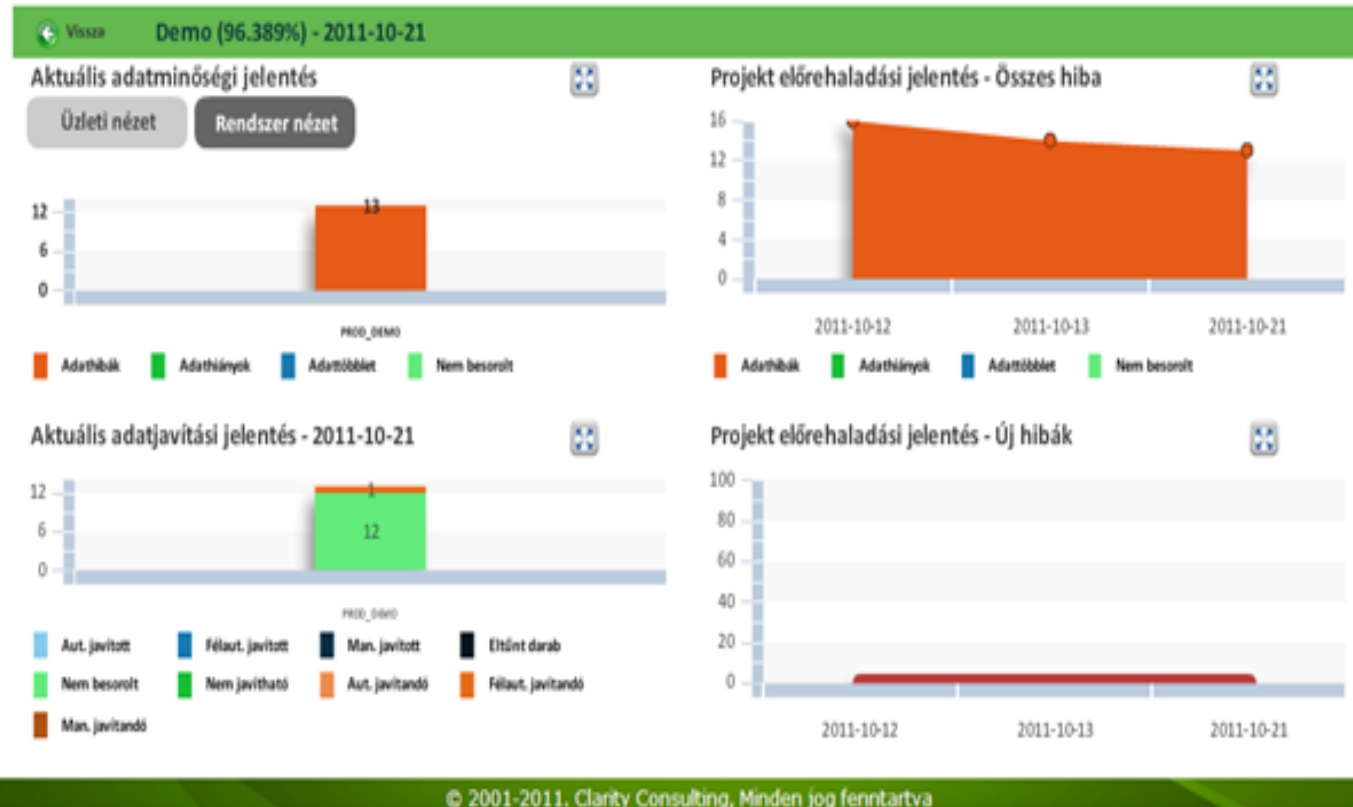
Vissza Demo (96.389%) - 2011-10-21

Aktuális adatminőségi jelentés

Üzleti nézet Rendszer nézet

12
6
0

13

PROD_DEMO

Adathibák Adathiányok Adattöbblet Nem besorolt

Projekt előrehaladási jelentés - Összes hiba

16
12
8
4
0

2011-10-12 2011-10-13 2011-10-21

Adathibák Adathiányok Adattöbblet Nem besorolt

Aktuális adatjavítási jelentés - 2011-10-21

12
6
0

1
12

PROD_DEMO

Aut. javított Félaut. javított Man. javított Eltűnt darab
Nem besorolt Nem javítható Aut. javítandó Félaut. javítandó
Man. javítandó

Projekt előrehaladási jelentés - Új hibák

100
80
60
40
20
0

2011-10-12 2011-10-13 2011-10-21

© 2001-2011. Clarity Consulting, Minden jog fenntartva